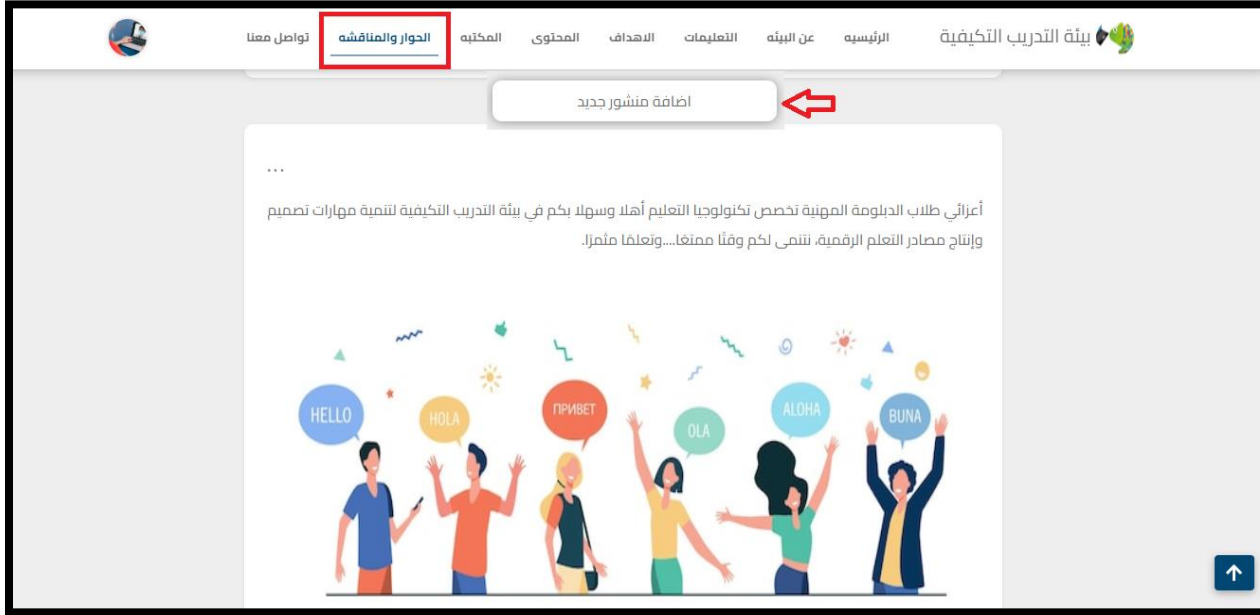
بيئة التدريب التكيفية الرئيسيه عن البيئه التعليمات الاهداف المحتوى المكتبه الحوار والمناقشه تواصل معنا

اضافة منشور جديد

...

أعزائي طلاب الدبلومة المهنية تخصص تكنولوجيا التعليم أهلا وسهلا بكم في بيئة التدريب التكيفية لتنمية مهارات تصميم وإنتاج مصادر التعلم الرقمية، نتمنى لكم وقتًا ممتعًا....وتعلمًا مثمرًا.

HELLO HOLA ПРИВЕТ OLA ALOHA BUNA